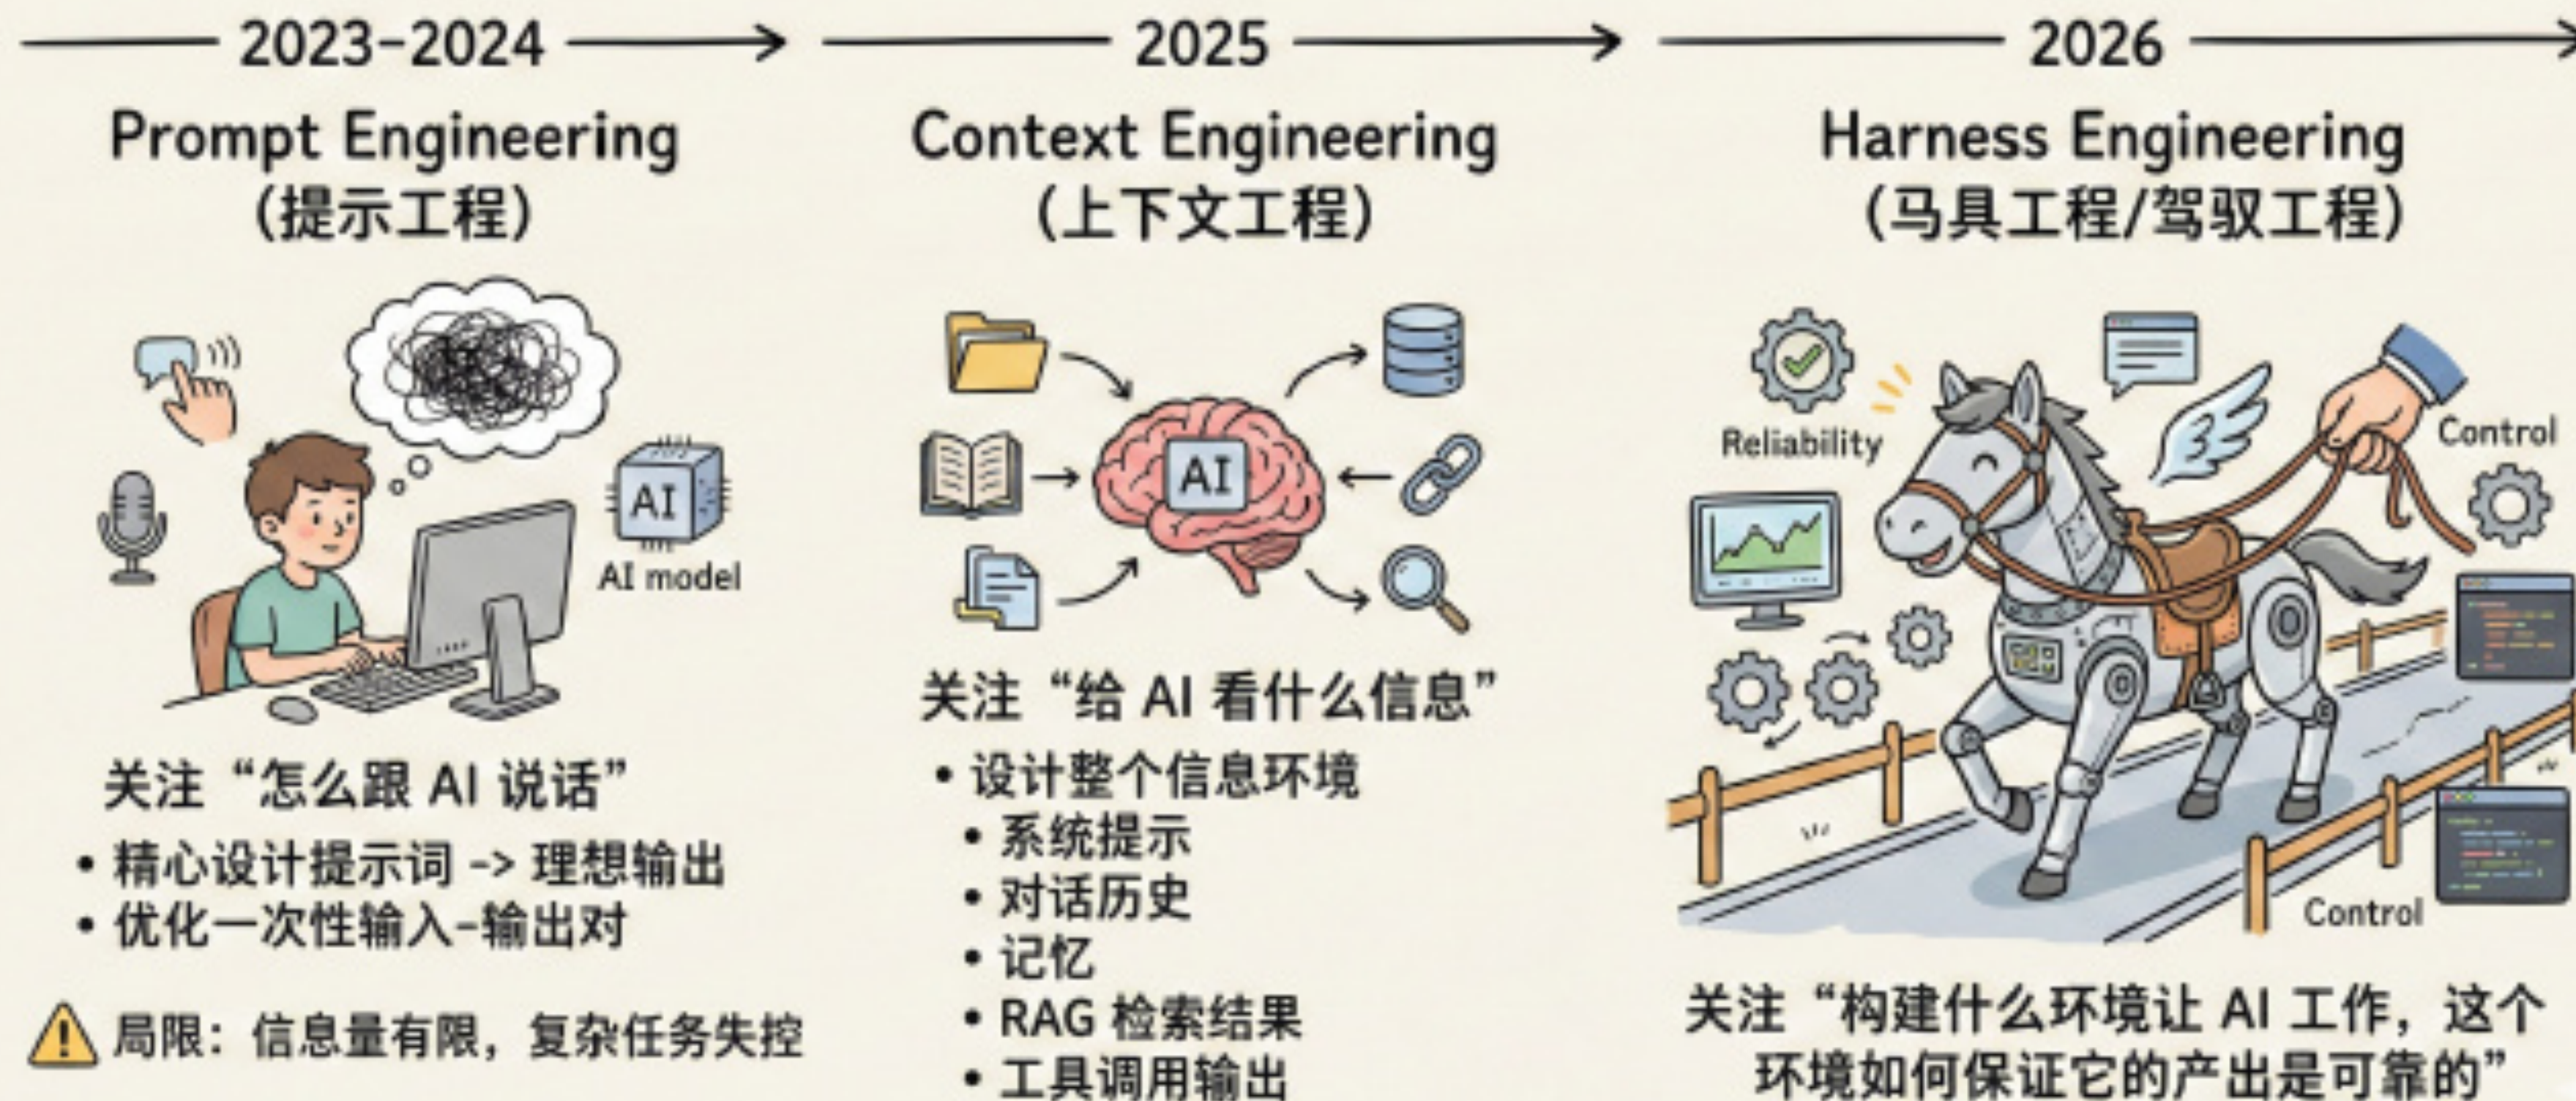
2023-2024

Prompt Engineering
(提示工程)

AI
AI model

关注“怎么跟 AI 说话”
• 精心设计提示词 -> 理想输出
• 优化一次性输入-输出对

局限：信息量有限，复杂任务失控

2025

Context Engineering
(上下文工程)

AI

关注“给 AI 看什么信息”
• 设计整个信息环境
• 系统提示
• 对话历史
• 记忆
• RAG 检索结果
• 工具调用输出

2026

Harness Engineering
(马具工程/驾驭工程)

Reliability
Control
Control

关注“构建什么环境让 AI 工作，这个环境如何保证它的产出是可靠的”